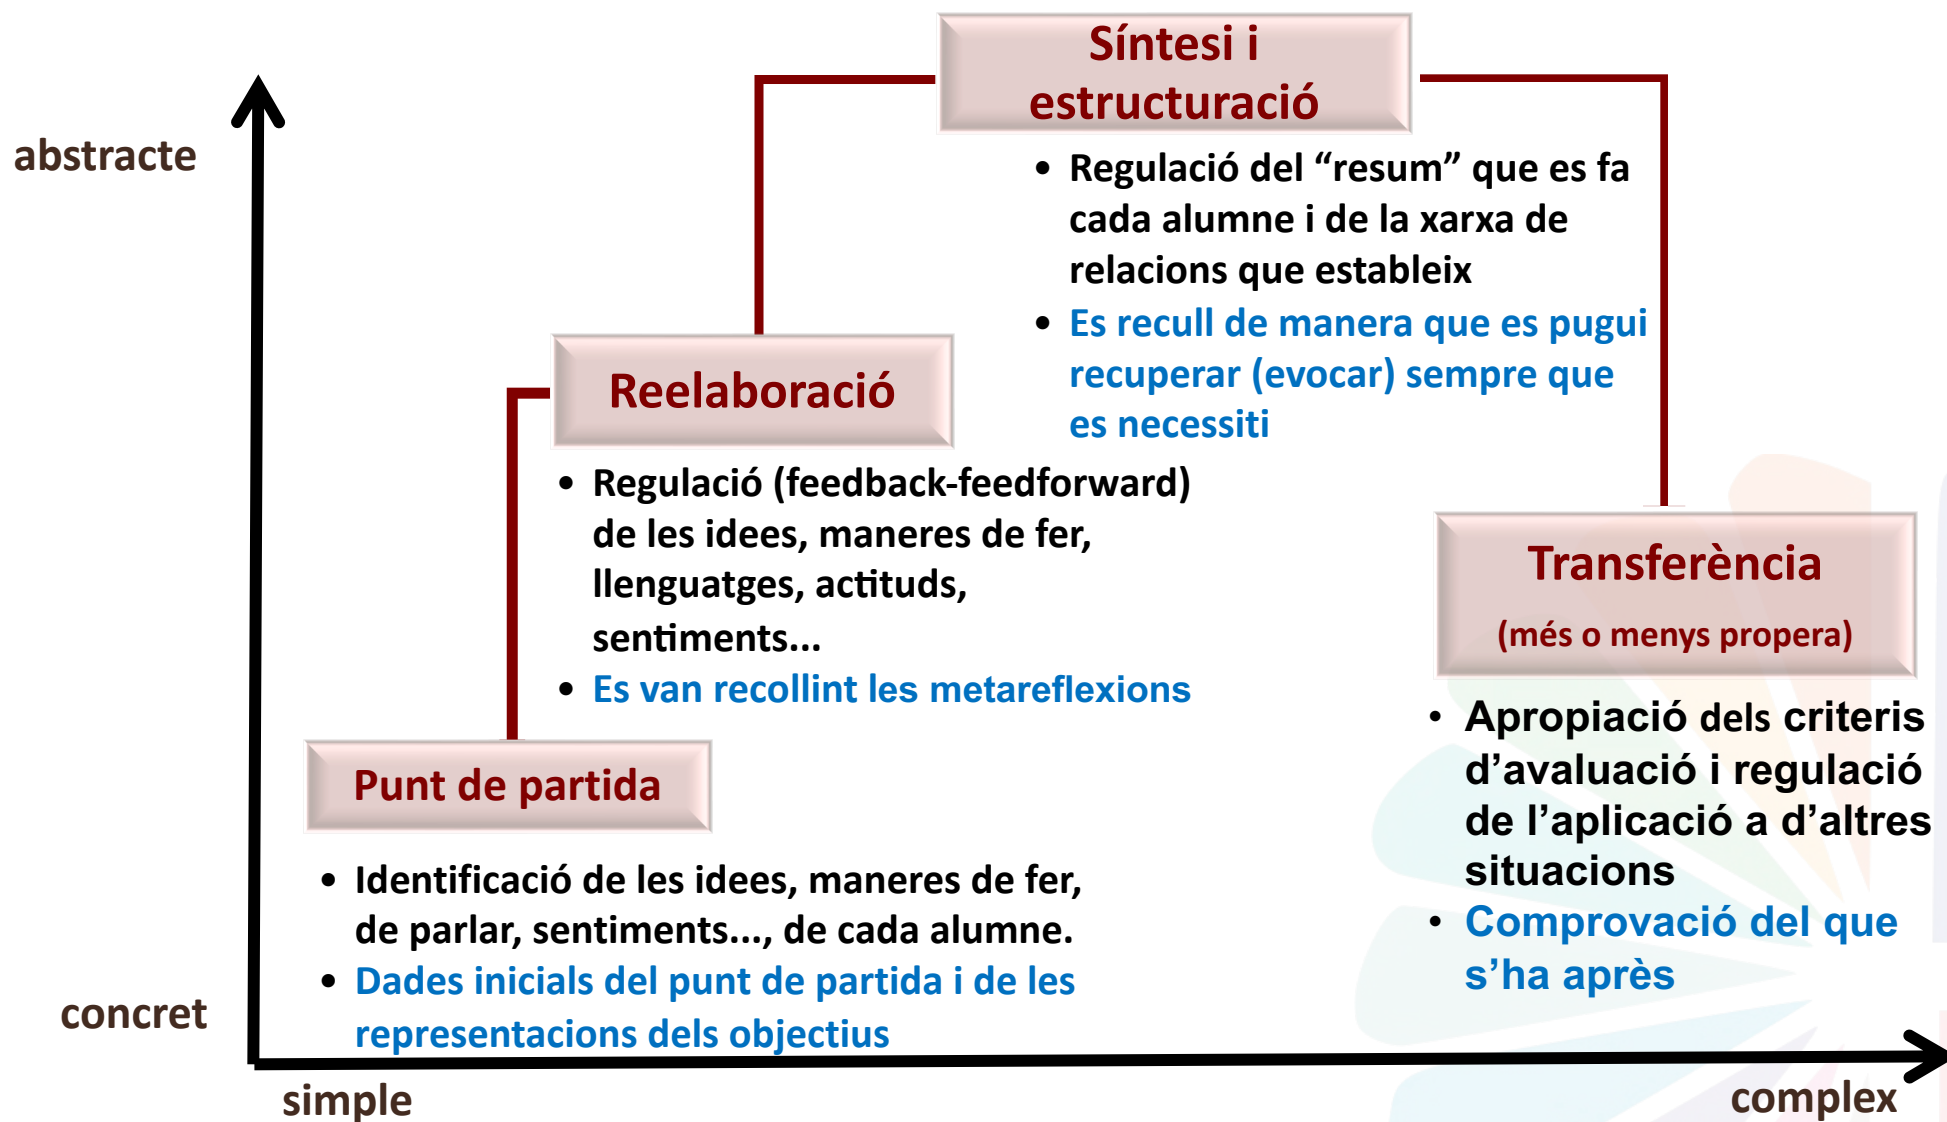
abstracte

Síntesi i estructuració

• Regulació del "resum" que es fa cada alumne i de la xarxa de relacions que estableix
• Es recull de manera que es pugui recuperar (evocar) sempre que es necessiti

Reelaboració

• Regulació (feedback-feedforward) de les idees, maneres de fer, llenguatges, actituds, sentiments...
• Es van recollint les metareflexions

Transferència
(més o menys propera)

• Apropiació dels criteris d'avaluació i regulació de l'aplicació a d'altres situacions
• Comprovació del que s'ha après

Punt de partida

• Identificació de les idees, maneres de fer, de parlar, sentiments..., de cada alumne.
• Dades inicials del punt de partida i de les representacions dels objectius

concret

simple

complex